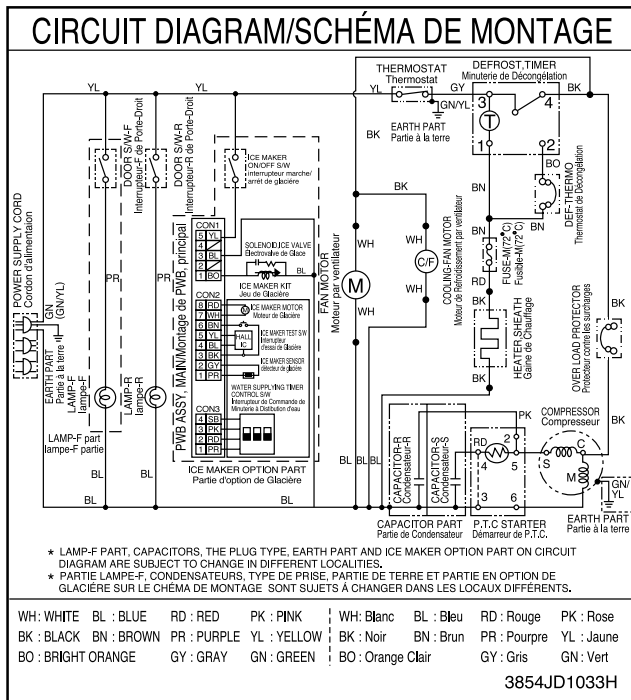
CIRCUIT DIAGRAM/SCHÉMA DE MONTAGE

THERMOSTAT
Thermostat

DEFROST,TIMER
Minuterie de Décongélation

YL YL YL GY BK

GN/YL

3 4

T

1 2

EARTH PART
Partie à la terre

BK

BO

DOOR S/W-F
Interrupteur-F de Porte-Droit

DOOR S/W-R
Interrupteur-R de Porte-Droit

ICE MAKER ON/OFF S/W
interrupteur marche/arrêt de glacière

CON1
5 YL
4 BL
3 BL
1 BO

SOLENOID,ICE VALVE
Electrovalve de Glace

BL

ICE MAKER KIT
Jeu de Glacière

CON2
8 RD
7 WH
6 BN
5 YL
4 BK
3 BK
2 GY
1 PR

ICE MAKER MOTOR
Moteur de Glacière

ICE MAKER TEST S/W
Interrupteur d'essai de Glacière

HALL IC

ICE MAKER SENSOR
détecteur de glacière

WATER SUPPLYING TIMER CONTROL S/W
Interrupteur de Commande de Minuterie à Distribution d'eau

CON3
4 SB
3 PK
2 RD
1 PR

PWB ASSY, MAIN/Montage de PWB, principal

ICE MAKER OPTION PART
Partie d'option de Glacière

M

FAN MOTOR
Moteur par ventilateur

WH WH

BK

C/F

COOLING-FAN MOTOR
Moteur de Refroidissement par ventilateur

WH

BN BN BN

FUSE-M(72°C)
Fusible-M(72°C)

RD

HEATER SHEATH
Gaine de Chauffage

BK

DEF-THERMO
Thermostat de Décongélation

OVER LOAD PROTECTOR
Protecteur contre les surcharges

BK BK

POWER SUPPLY CORD
Cordon d'alimentation

GN (GN/YL)

EARTH PART
Partie à la terre

LAMP-F
lampe-F

LAMP-R
lampe-R

PR PR

LAMP-F part
lampe-F partie

BL BL BL BL BL BL

CAPACITOR-R
Condensateur-R

CAPACITOR-S
Condensateur-S

PK

RD 2
4 5
3 6

COMPRESSOR
Compresseur

C S M

GN/YL

CAPACITOR PART
Partie de Condensateur

P.T.C STARTER
Démarreur de P.T.C.

EARTH PART
Partie à la terre

* LAMP-F PART, CAPACITORS, THE PLUG TYPE, EARTH PART AND ICE MAKER OPTION PART ON CIRCUIT DIAGRAM ARE SUBJECT TO CHANGE IN DIFFERENT LOCALITIES.
* PARTIE LAMPE-F, CONDENSATEURS, TYPE DE PRISE, PARTIE DE TERRE ET PARTIE EN OPTION DE GLACIÈRE SUR LE CHÉMA DE MONTAGE SONT SUJETS À CHANGER DANS LES LOCAUX DIFFÉRENTS.

| WH : WHITE | BL : BLUE | RD : RED | PK : PINK | WH: Blanc | BL : Bleu | RD : Rouge | PK : Rose |
|---|---|---|---|---|---|---|---|
| BK : BLACK | BN : BROWN | PR : PURPLE | YL : YELLOW | BK : Noir | BN : Brun | PR : Pourpre | YL : Jaune |
| BO : BRIGHT ORANGE | | GY : GRAY | GN : GREEN | BO : Orange Clair | | GY : Gris | GN : Vert |

3854JD1033H